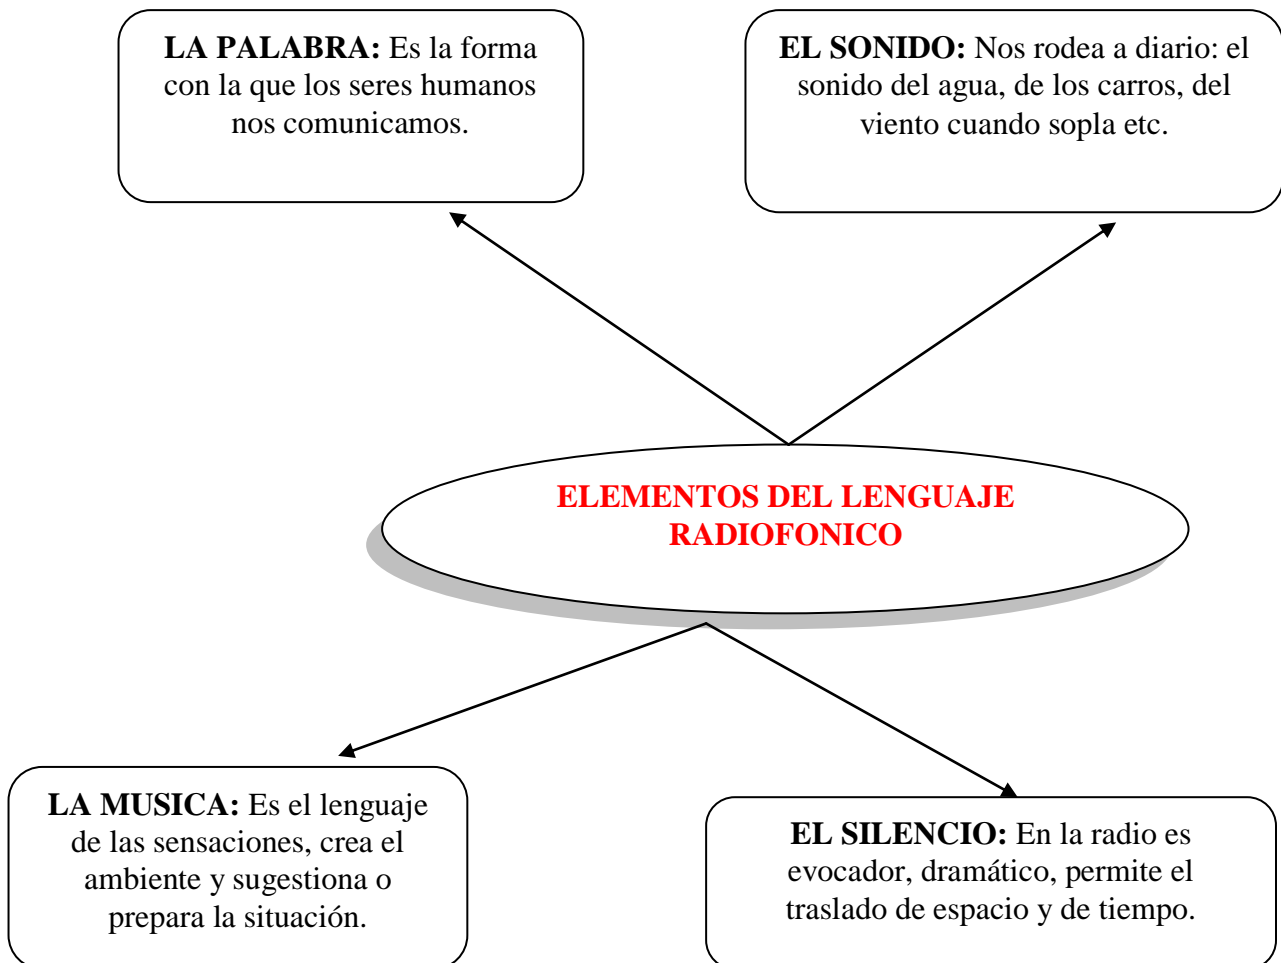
LA PALABRA: Es la forma con la que los seres humanos nos comunicamos.

EL SONIDO: Nos rodea a diario: el sonido del agua, de los carros, del viento cuando sopla etc.

ELEMENTOS DEL LENGUAJE RADIOFONICO

LA MUSICA: Es el lenguaje de las sensaciones, crea el ambiente y sugestiona o prepara la situación.

EL SILENCIO: En la radio es evocador, dramático, permite el traslado de espacio y de tiempo.